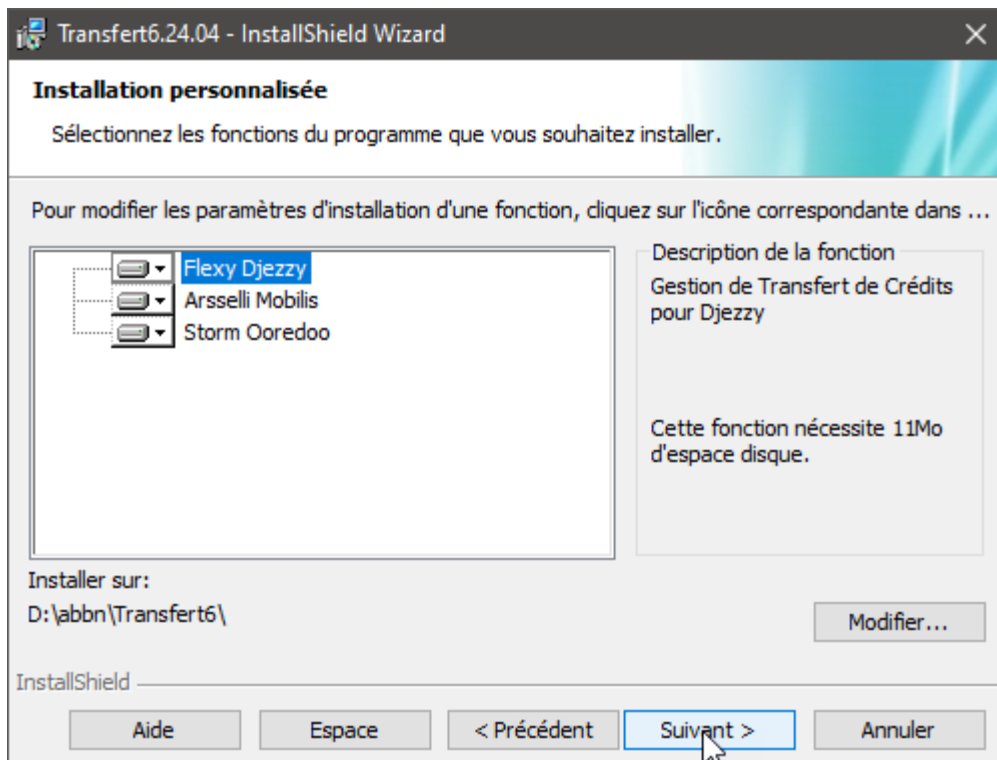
Transfert6.24.04 - InstallShield Wizard

Installation personnalisée

Sélectionnez les fonctions du programme que vous souhaitez installer.

Pour modifier les paramètres d'installation d'une fonction, cliquez sur l'icône correspondante dans ...

Flexy Djezzy
Arsselli Mobilis
Storm Ooredoo

Description de la fonction
Gestion de Transfert de Crédits pour Djezzy

Cette fonction nécessite 11Mo d'espace disque.

Installer sur:
D:\abbn\Transfert6\

Modifier...

InstallShield

Aide
Espace
< Précédent
Suivant >
Annuler